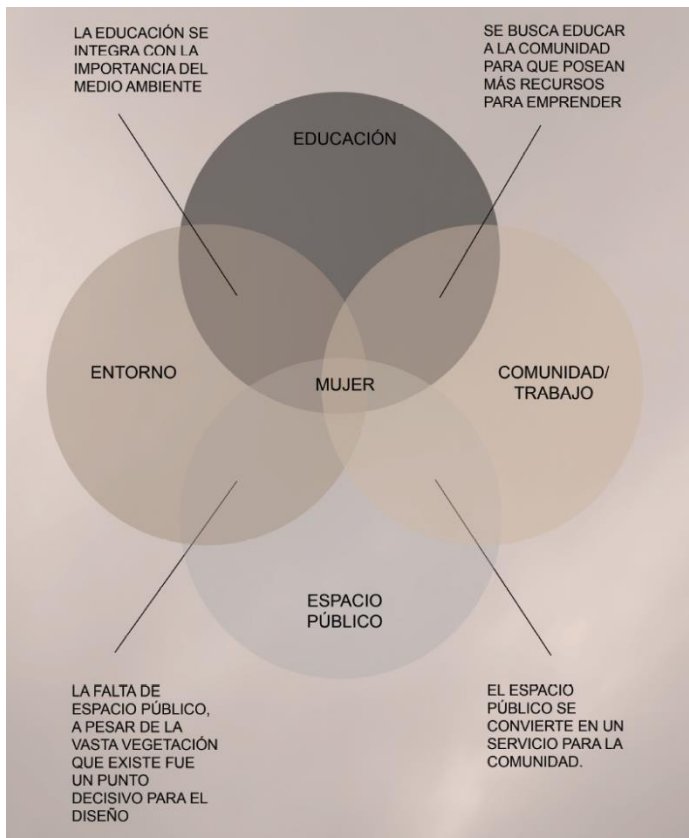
LA EDUCACIÓN SE INTEGRA CON LA IMPORTANCIA DEL MEDIO AMBIENTE

SE BUSCA EDUCAR A LA COMUNIDAD PARA QUE POSEAN MÁS RECURSOS PARA EMPRENDER

EDUCACIÓN

ENTORNO

MUJER

COMUNIDAD/ TRABAJO

ESPACIO PÚBLICO

LA FALTA DE ESPACIO PÚBLICO, A PESAR DE LA VASTA VEGETACIÓN QUE EXISTE FUE UN PUNTO DECISIVO PARA EL DISEÑO

EL ESPACIO PÚBLICO SE CONVIERTE EN UN SERVICIO PARA LA COMUNIDAD.